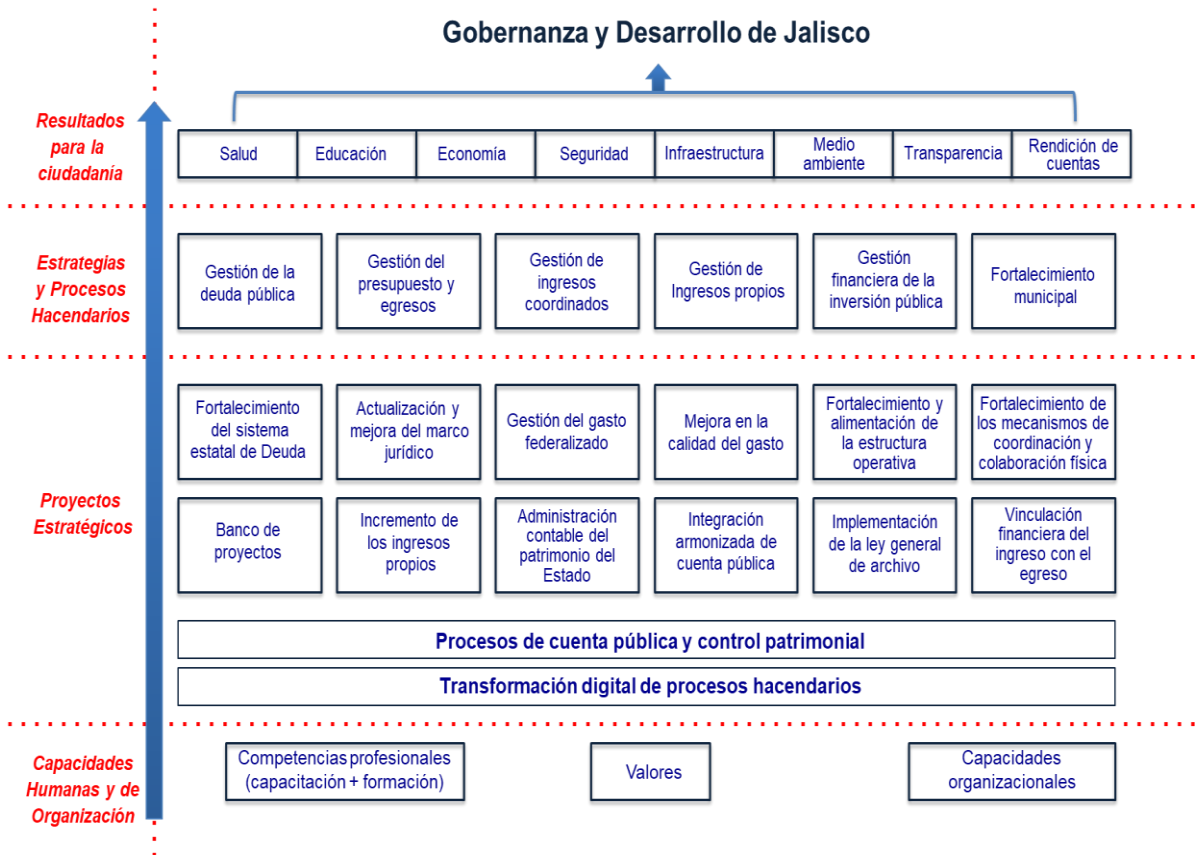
Gobernanza y Desarrollo de Jalisco

Resultados para la ciudadanía

| Salud | Educación | Economía | Seguridad | Infraestructura | Medio ambiente | Transparencia | Rendición de cuentas |
|---|---|---|---|---|---|---|---|

Estrategias y Procesos Hacendarios

| Gestión de la deuda pública | Gestión del presupuesto y egresos | Gestión de ingresos coordinados | Gestión de Ingresos propios | Gestión financiera de la inversión pública | Fortalecimiento municipal |
|---|---|---|---|---|---|

Proyectos Estratégicos

| Fortalecimiento del sistema estatal de Deuda | Actualización y mejora del marco jurídico | Gestión del gasto federalizado | Mejora en la calidad del gasto | Fortalecimiento y alimentación de la estructura operativa | Fortalecimiento de los mecanismos de coordinación y colaboración física |
|---|---|---|---|---|---|
| Banco de proyectos | Incremento de los ingresos propios | Administración contable del patrimonio del Estado | Integración armonizada de cuenta pública | Implementación de la ley general de archivo | Vinculación financiera del ingreso con el egreso |

Procesos de cuenta pública y control patrimonial

Transformación digital de procesos hacendarios

Capacidades Humanas y de Organización

Competencias profesionales (capacitación + formación)

Valores

Capacidades organizacionales